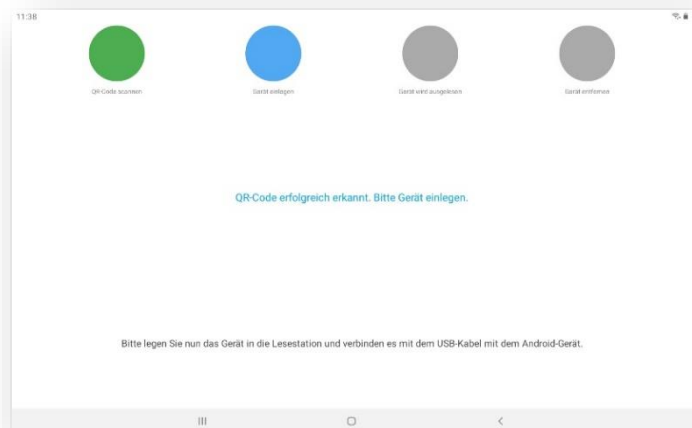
11:38

QR-Code scannen

Gerät einlegen

Gerät wird ausgelesen

Gerät entfernen

QR-Code erfolgreich erkannt. Bitte Gerät einlegen.

Bitte legen Sie nun das Gerät in die Lesestation und verbinden es mit dem USB-Kabel mit dem Android-Gerät.

III

<